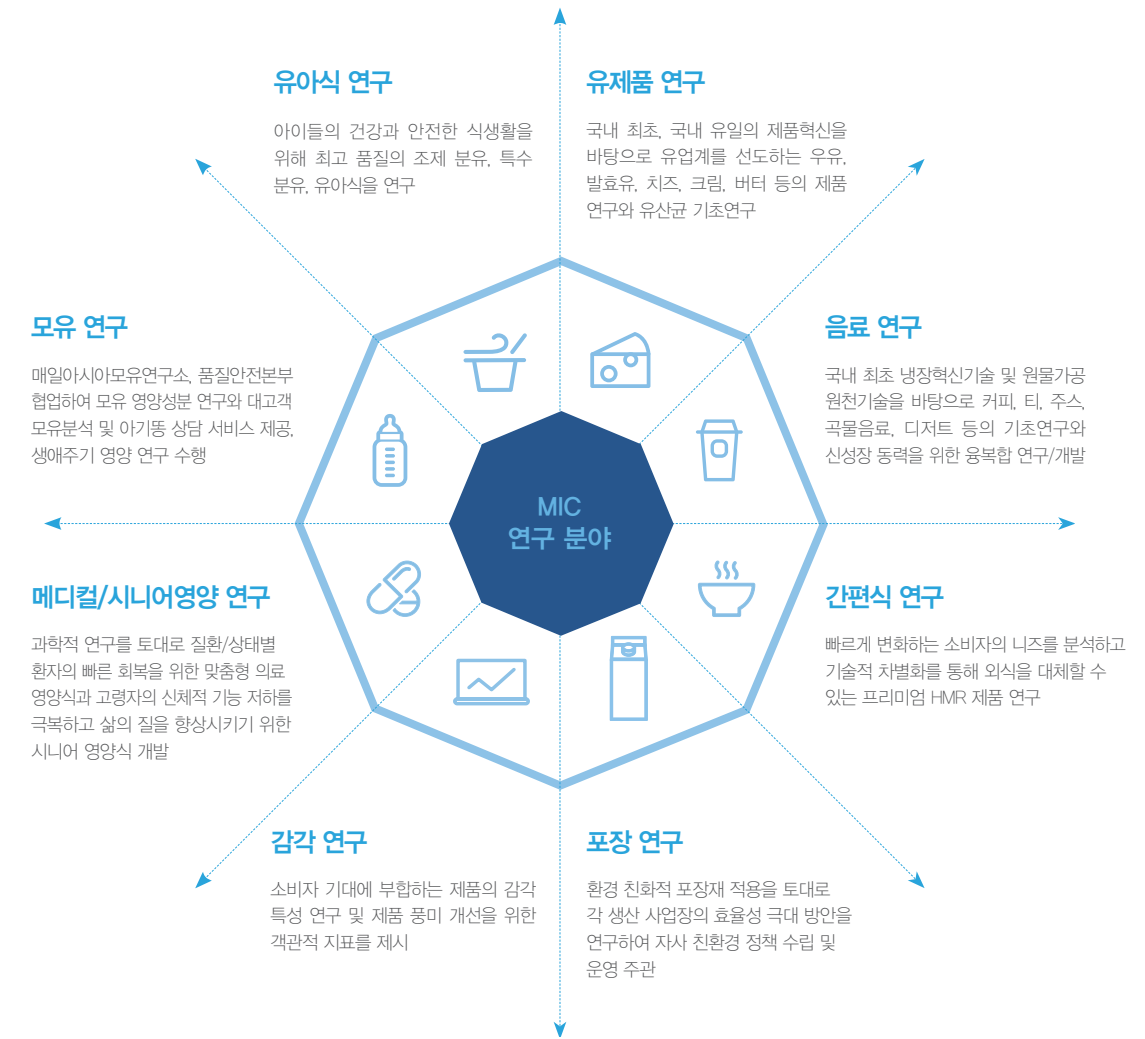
유아식 연구

아이들의 건강과 안전한 식생활을 위해 최고 품질의 조제 분유, 특수 분유, 유아식을 연구

유제품 연구

국내 최초, 국내 유일의 제품혁신을 바탕으로 유업계를 선도하는 우유, 발효유, 치즈, 크림, 버터 등의 제품 연구와 유산균 기초연구

모유 연구

매일아시아모유연구소, 품질안전본부 협업하여 모유 영양성분 연구와 대고객 모유분석 및 아기똥 상담 서비스 제공, 생애주기 영양 연구 수행

음료 연구

국내 최초 냉장혁신기술 및 원물가공 원천기술을 바탕으로 커피, 티, 주스, 곡물음료, 디저트 등의 기초연구와 신성장 동력을 위한 융복합 연구/개발

MIC
연구 분야

메디컬/시니어영양 연구

과학적 연구를 토대로 질환/상태별 환자의 빠른 회복을 위한 맞춤형 의료 영양식과 고령자의 신체적 기능 저하를 극복하고 삶의 질을 향상시키기 위한 시니어 영양식 개발

간편식 연구

빠르게 변화하는 소비자의 니즈를 분석하고 기술적 차별화를 통해 외식을 대체할 수 있는 프리미엄 HMR 제품 연구

감각 연구

소비자 기대에 부합하는 제품의 감각 특성 연구 및 제품 풍미 개선을 위한 객관적 지표를 제시

포장 연구

환경 친화적 포장재 적용을 토대로 각 생산 사업장의 효율성 극대 방안을 연구하여 자사 친환경 정책 수립 및 운영 주관